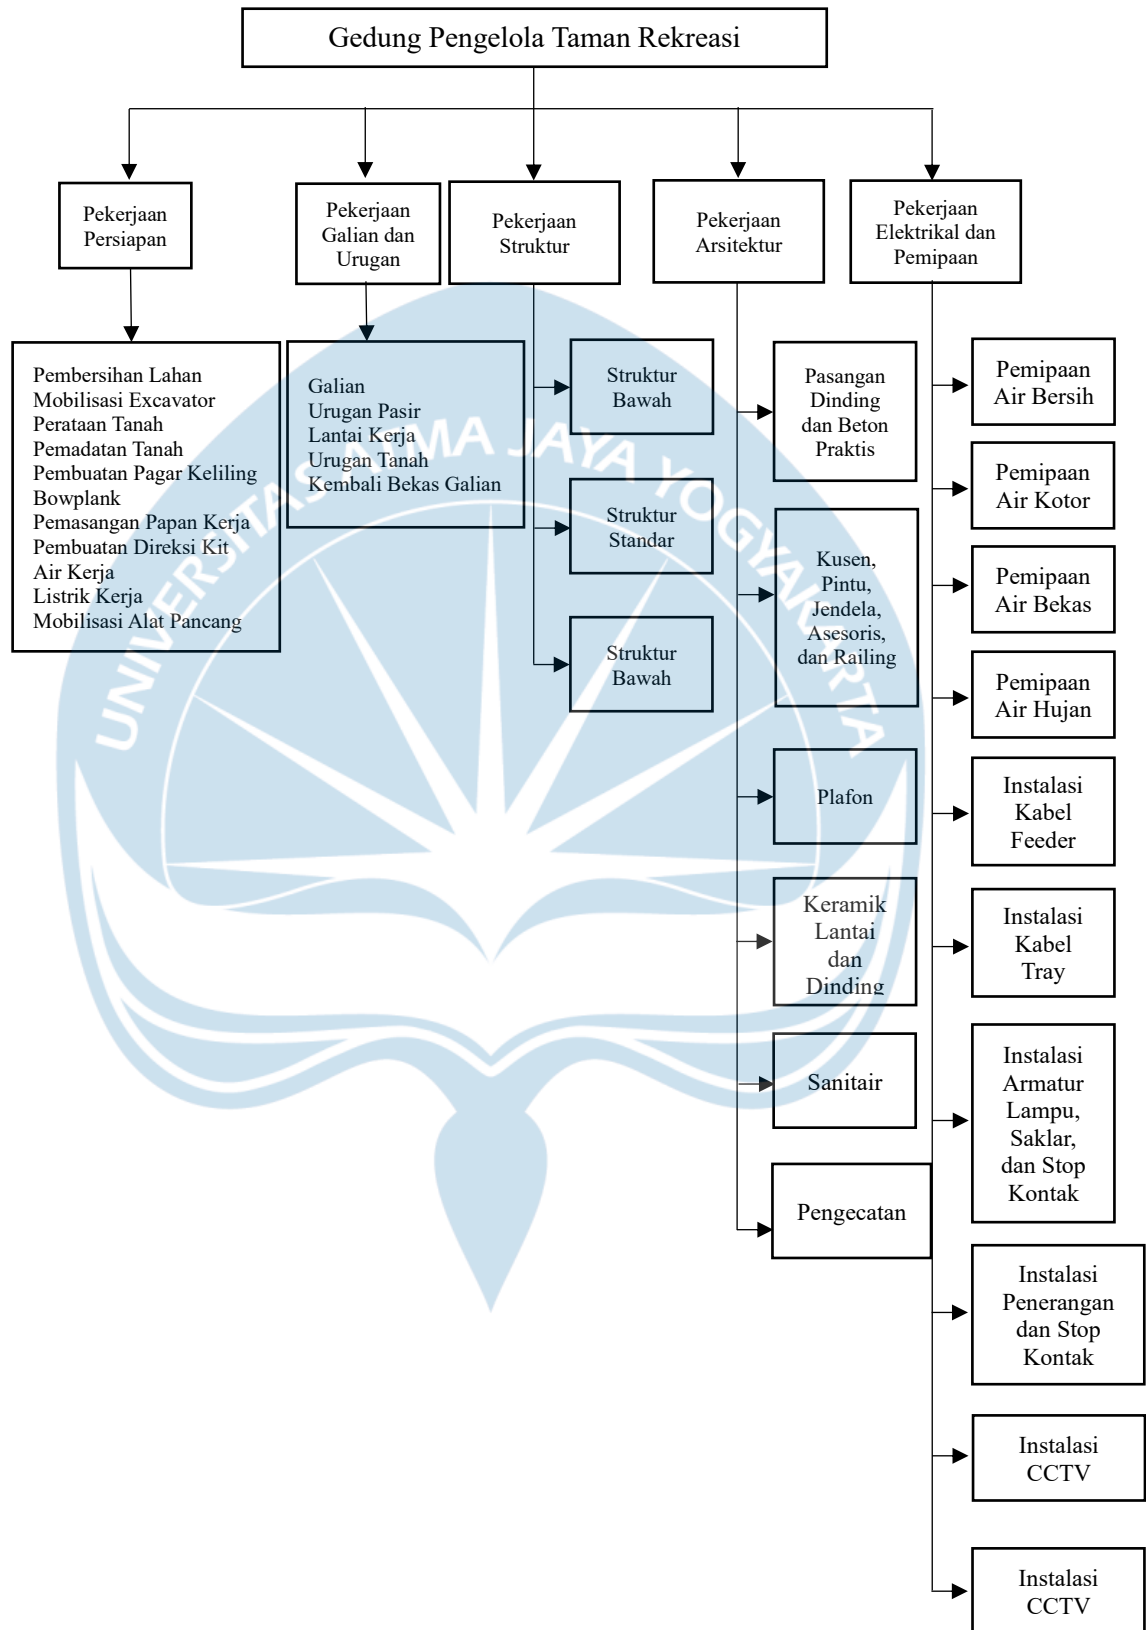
Gedung Pengelola Taman Rekreasi

Pekerjaan Persiapan

Pekerjaan Galian dan Urugan

Pekerjaan Struktur

Pekerjaan Arsitektur

Pekerjaan Elektrikal dan Pemipaan

Pembersihan Lahan
Mobilisasi Excavator
Perataan Tanah
Pemadatan Tanah
Pembuatan Pagar Keliling
Bowplank
Pemasangan Papan Kerja
Pembuatan Direksi Kit
Air Kerja
Listrik Kerja
Mobilisasi Alat Pancang

Galian
Urugan Pasir
Lantai Kerja
Urugan Tanah
Kembali Bekas Galian

Struktur Bawah

Struktur Standar

Struktur Bawah

Pasangan Dinding dan Beton Praktis

Kusen, Pintu, Jendela, Asesoris, dan Railing

Plafon

Keramik Lantai dan Dinding

Sanitair

Pengecatan

Pemipaan Air Bersih

Pemipaan Air Kotor

Pemipaan Air Bekas

Pemipaan Air Hujan

Instalasi Kabel Feeder

Instalasi Kabel Tray

Instalasi Armatur Lampu, Saklar, dan Stop Kontak

Instalasi Penerangan dan Stop Kontak

Instalasi CCTV

Instalasi CCTV

UNIVERSITAS ATMA JAYA YOGYAKARTA